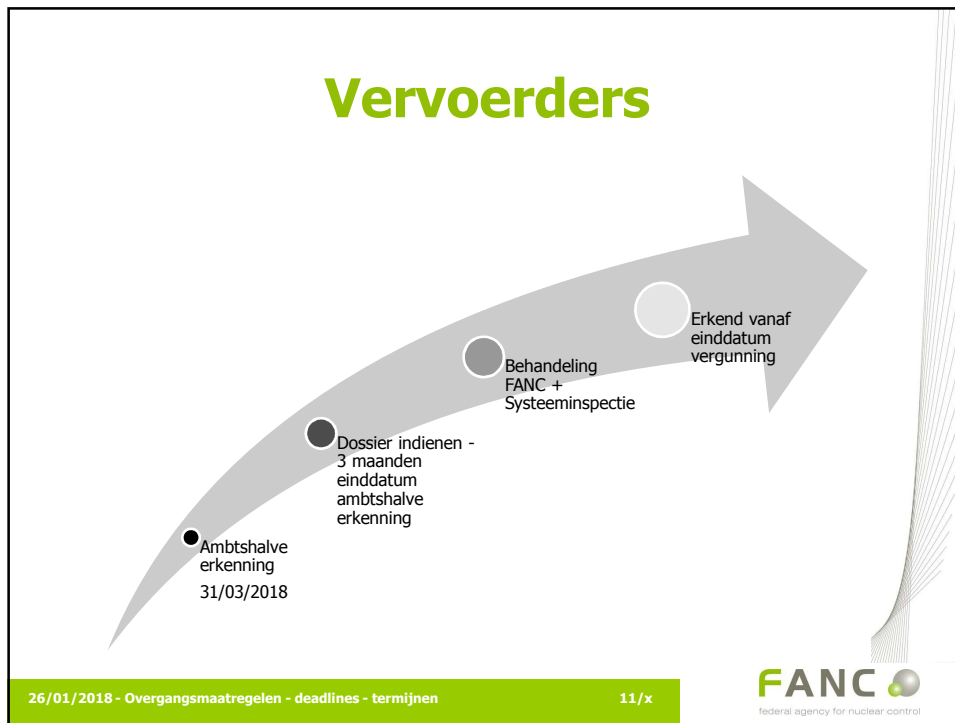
Vervoerders

Ambtshalve erkenning
31/03/2018

Dossier indienen - 3 maanden einddatum ambtshalve erkenning

Behandeling FANC + Systeeminspectie

Erkend vanaf einddatum vergunning

26/01/2018 - Overgangsmaatregelen - deadlines - termijnen 11/x

FANC
federal agency for nuclear control